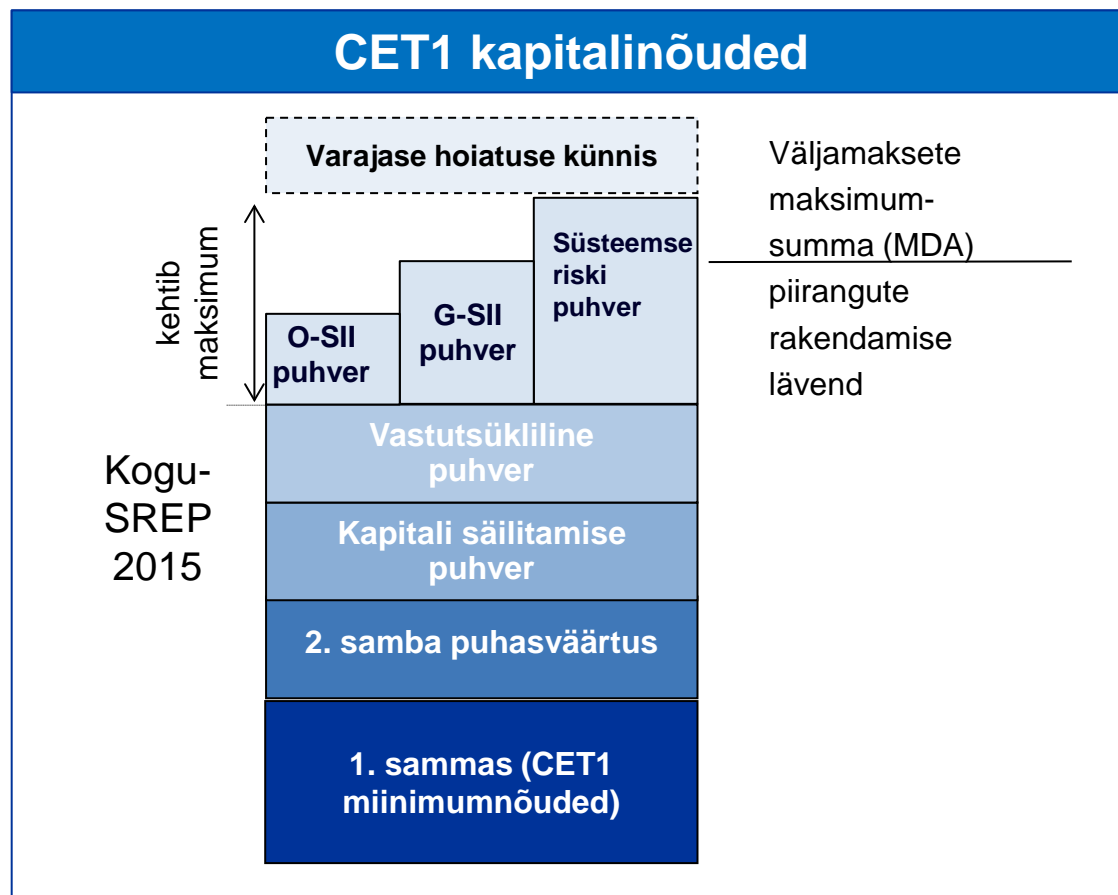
CET1 kapitalinõuded

Varajase hoiatuse künnis

Väljamaksete maksimumsumma (MDA) piirangute rakendamise lävend

kehtib maksimum

O-SII puhver

G-SII puhver

Süsteemse riski puhver

Vastutsükliline puhver

Kogu-SREP 2015

Kapitali säilitamise puhver

2. samba puhasväärtus

1. sammas (CET1 miinimumnõuded)